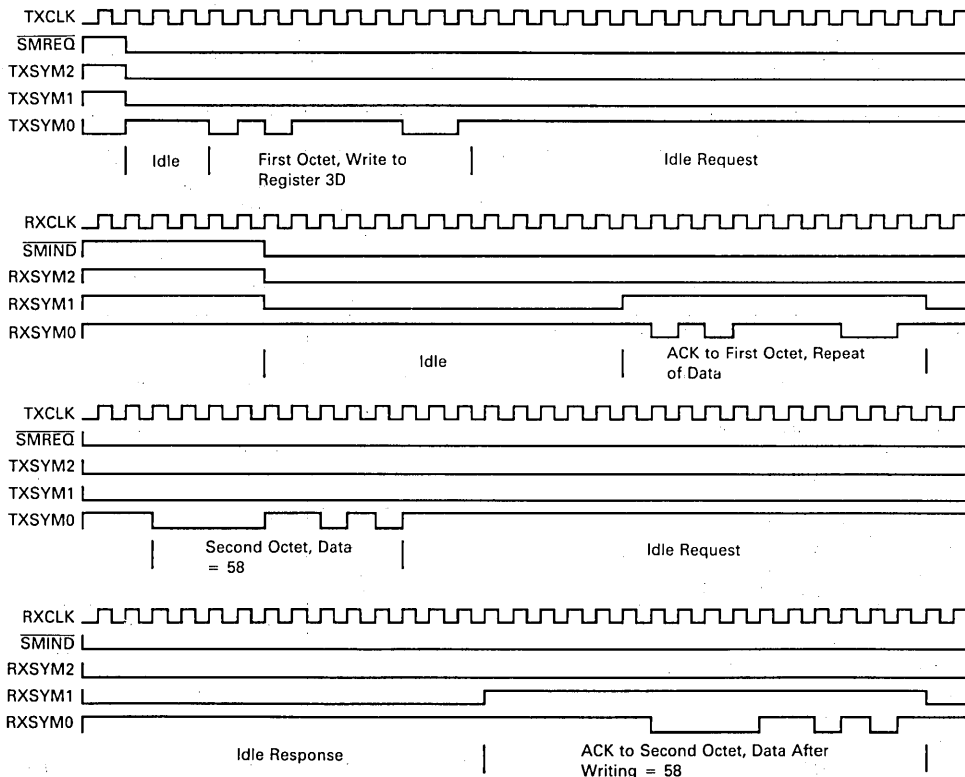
TXCLK
$\overline{SMREQ}$
TXSYM2
TXSYM1
TXSYM0

Idle

First Octet, Write to Register 3D

Idle Request

RXCLK
$\overline{SMIND}$
RXSYM2
RXSYM1
RXSYM0

Idle

ACK to First Octet, Repeat of Data

TXCLK
$\overline{SMREQ}$
TXSYM2
TXSYM1
TXSYM0

Second Octet, Data = 58

Idle Request

RXCLK
$\overline{SMIND}$
RXSYM2
RXSYM1
RXSYM0

Idle Response

ACK to Second Octet, Data After Writing = 58